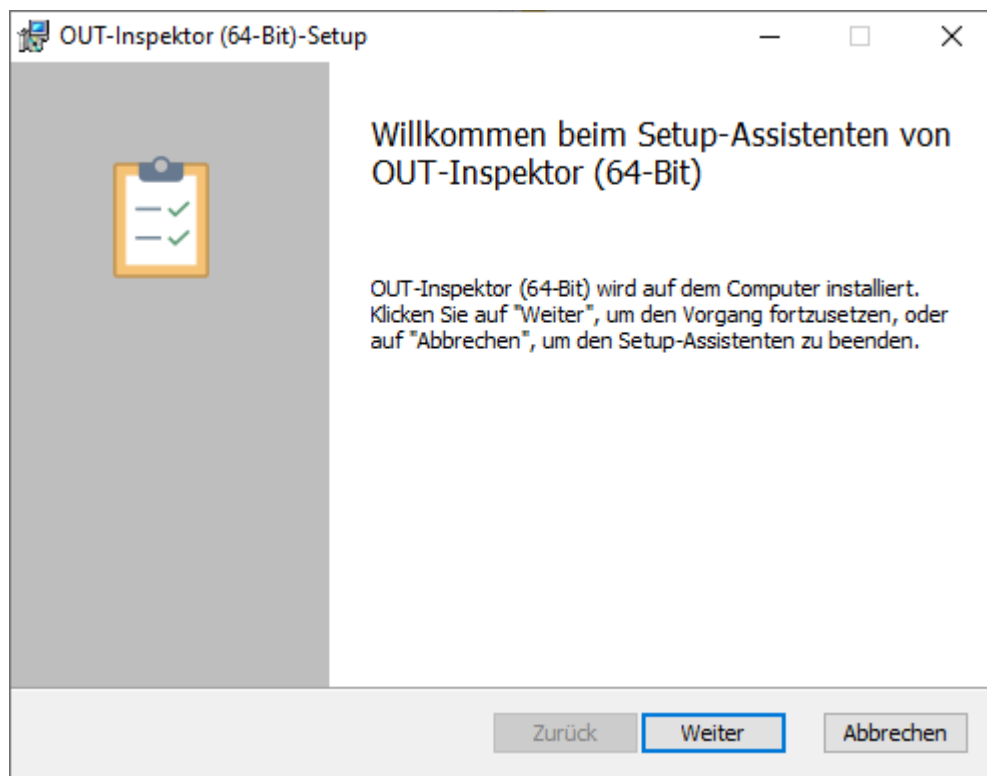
OUT-Inspektor (64-Bit)-Setup

Willkommen beim Setup-Assistenten von OUT-Inspektor (64-Bit)

OUT-Inspektor (64-Bit) wird auf dem Computer installiert. Klicken Sie auf "Weiter", um den Vorgang fortzusetzen, oder auf "Abbrechen", um den Setup-Assistenten zu beenden.

Zurück
Weiter
Abbrechen